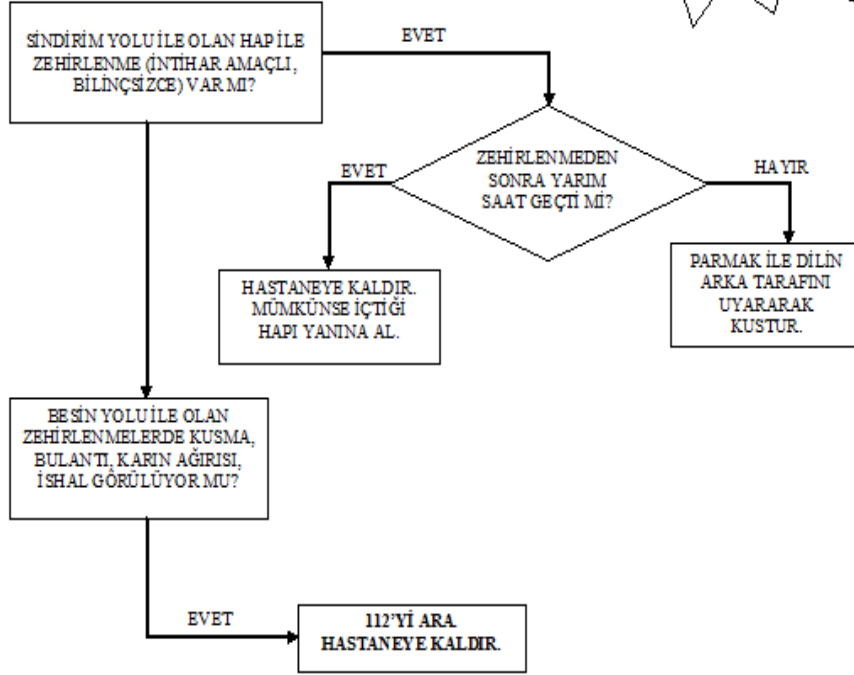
SİNDİRİM YOLU İLE OLAN HAP İLE ZEHİRLENME (İNTİHAR AMAÇLI, BİLİNÇSİZCE) VAR MI?

EVET

ZEHİRLENMEDEN SONRA YARIM SAAT GEÇTİ Mİ?

EVET

HAYIR

HASTANEYE KALDIR. MÜMKÜNSE İÇTİĞİ HAPI YANINA AL.

PARMAK İLE DİLİN ARKA TARAFINI UYARARAK KUSTUR.

BESİN YOLU İLE OLAN ZEHİRLENMELERDE KUSMA, BULANTI, KARIN AĞIRISI, İSHAL GÖRÜLÜYOR MU?

EVET

112'Yİ ARA HASTANEYE KALDIR.